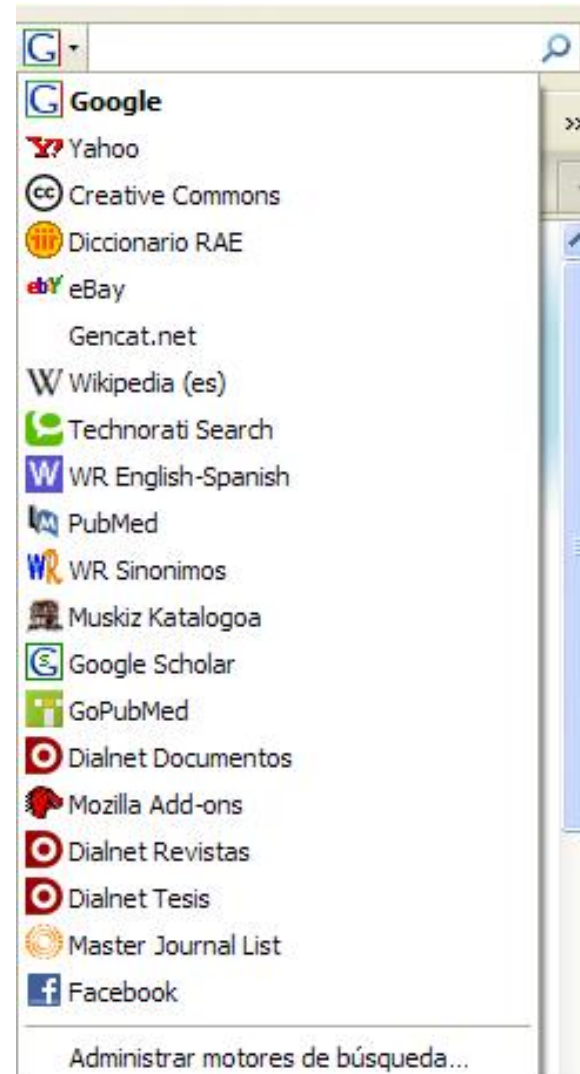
Google
Yahoo
Creative Commons
Diccionario RAE
eBay
Gencat.net
Wikipedia (es)
Technorati Search
WR English-Spanish
PubMed
WR Sinonimos
Muskiz Katalogoa
Google Scholar
GoPubMed
Dialnet Documentos
Mozilla Add-ons
Dialnet Revistas
Dialnet Tesis
Master Journal List
Facebook

Administrar motores de búsqueda...